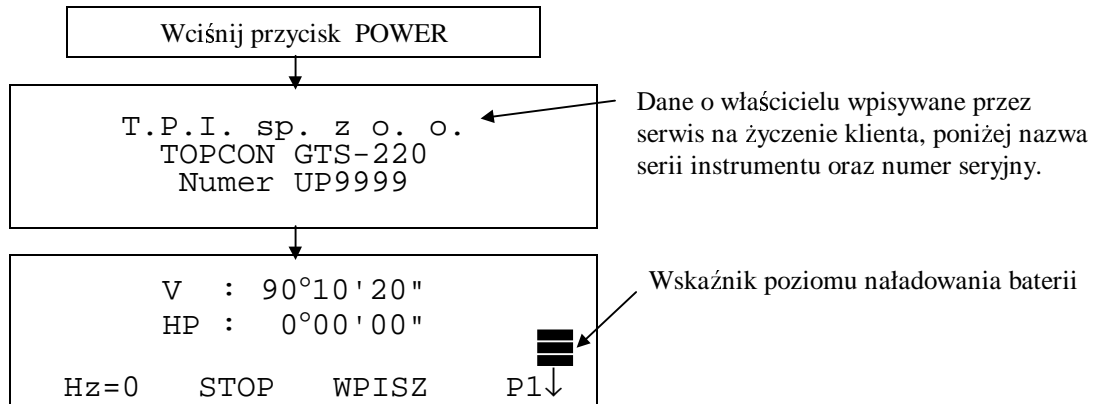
Wciśnij przycisk POWER

T.P.I. sp. z o. o.
TOPCON GTS-220
Numer UP9999

Dane o właścicielu wpisywane przez serwis na życzenie klienta, poniżej nazwa serii instrumentu oraz numer seryjny.

V : 90°10'20"
HP : 0°00'00"

Hz=0 STOP WPISZ P1↓

Wskaźnik poziomu naładowania baterii